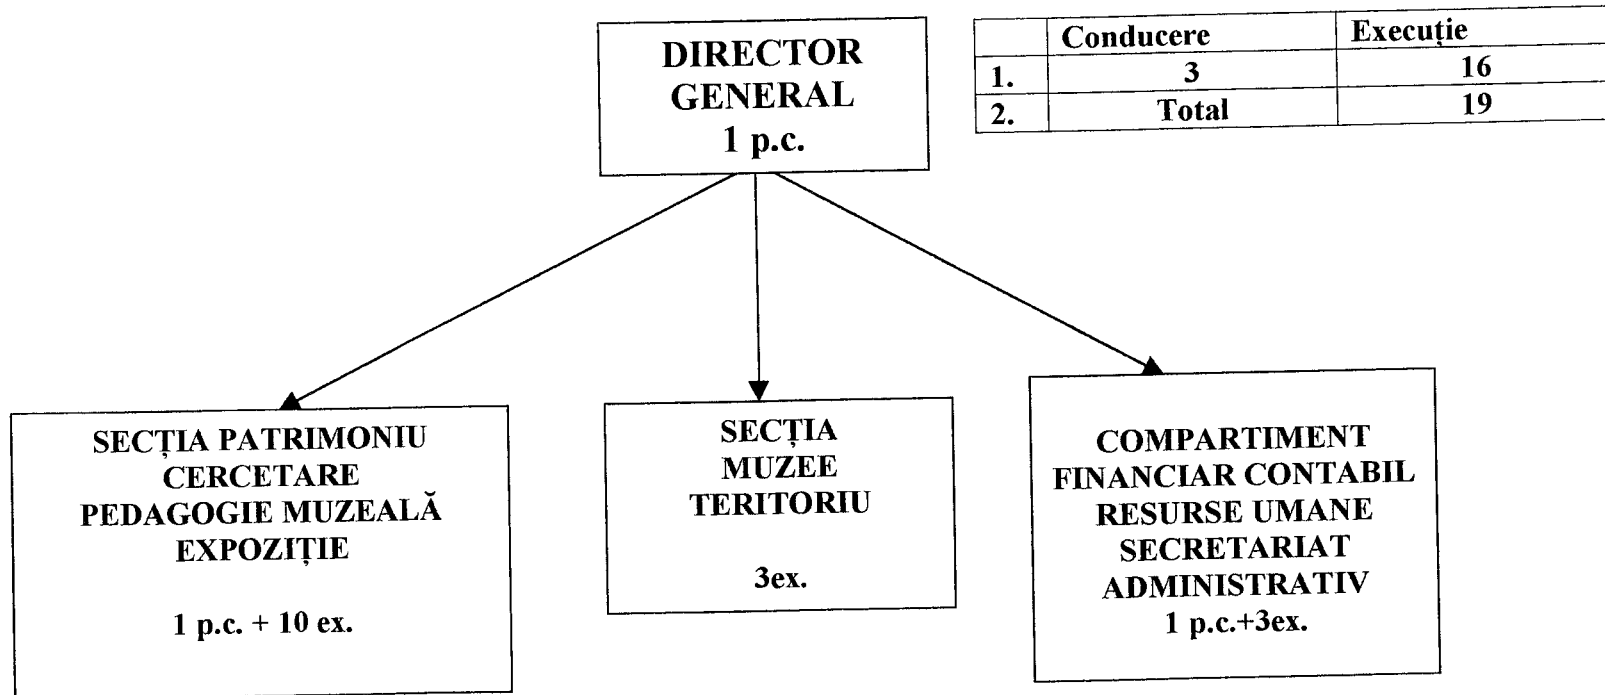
DIRECTOR GENERAL
1 p.c.

| | Conducere | Execuție |
|---|---|---|
| 1. | 3 | 16 |
| 2. | Total | 19 |

SECȚIA PATRIMONIU
CERCETARE
PEDAGOGIE MUZEALĂ
EXPOZIȚIE

1 p.c. + 10 ex.

SECȚIA
MUZEE
TERITORIU

3ex.

COMPARTIMENT
FINANCIAR CONTABIL
RESURSE UMANE
SECRETARIAT
ADMINISTRATIV
1 p.c.+3ex.